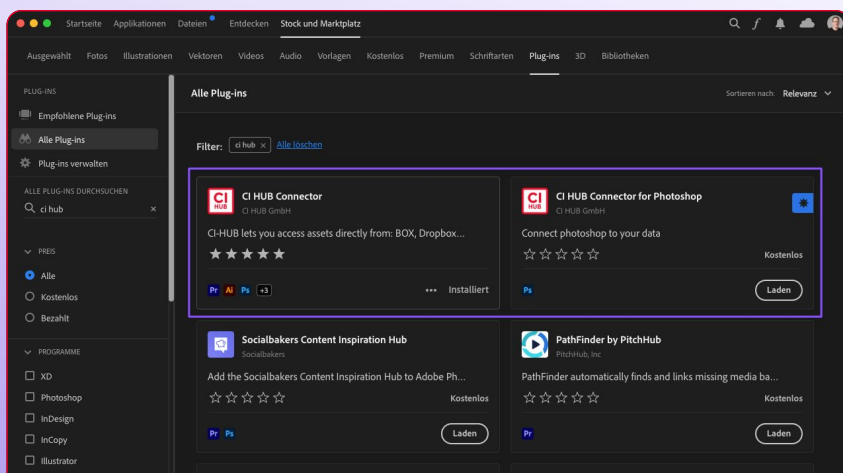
Startseite Applikationen Dateien Entdecken Stock und Marktplatz

Ausgewählt Fotos Illustrationen Vektoren Videos Audio Vorlagen Kostenlos Premium Schriftarten Plug-ins 3D Bibliotheken

PLUG-INS
Empfohlene Plug-ins
Alle Plug-ins
Plug-ins verwalten

ALLE PLUG-INS DURCHSUCHEN
ci hub

PREIS
Alle
Kostenlos
Bezahlt

PROGRAMME
XD
Photoshop
InDesign
InCopy
Illustrator

Alle Plug-ins

Sortieren nach: Relevanz

Filter: ci hub Alle löschen

CI HUB
CI HUB Connector
CI HUB GmbH
CI-HUB lets you access assets directly from: BOX, Dropbox...
★★★★★
Pr Ai Ps +3
Installiert

CI HUB
CI HUB Connector for Photoshop
CI HUB GmbH
Connect photoshop to your data
☆☆☆☆☆
Kostenlos
Ps
Laden

Socialbakers Content Inspiration Hub
Socialbakers
Add the Socialbakers Content Inspiration Hub to Adobe Ph...
☆☆☆☆☆
Kostenlos
Pr Ps
Laden

PathFinder by PitchHub
PitchHub, Inc
PathFinder automatically finds and links missing media ba...
☆☆☆☆☆
Kostenlos
Pr
Laden